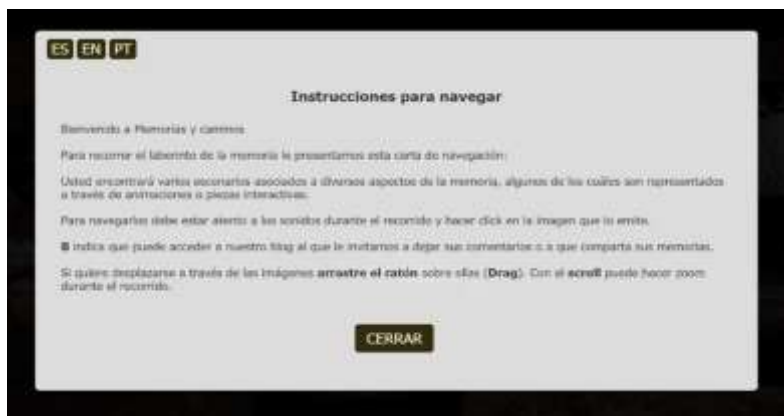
ES EN PT

Instrucciones para navegar

Bienvenido a Memorias y caminos

Para recorrer el laberinto de la memoria le presentamos esta carta de navegación:

Usted encontrará varios escenarios asociados a diversos aspectos de la memoria, algunos de los cuales son representados a través de animaciones o piezas interactivas.

Para navegarlos debe estar atento a los sonidos durante el recorrido y hacer click en la imagen que lo emite.

B indica que puede acceder a nuestro blog al que le invitamos a dejar sus comentarios o a que comparta sus memorias.

Si quiere desplazarse a través de las imágenes arrastre el ratón sobre ellas (Drag). Con el scroll puede hacer zoom durante el recorrido.

CERRAR